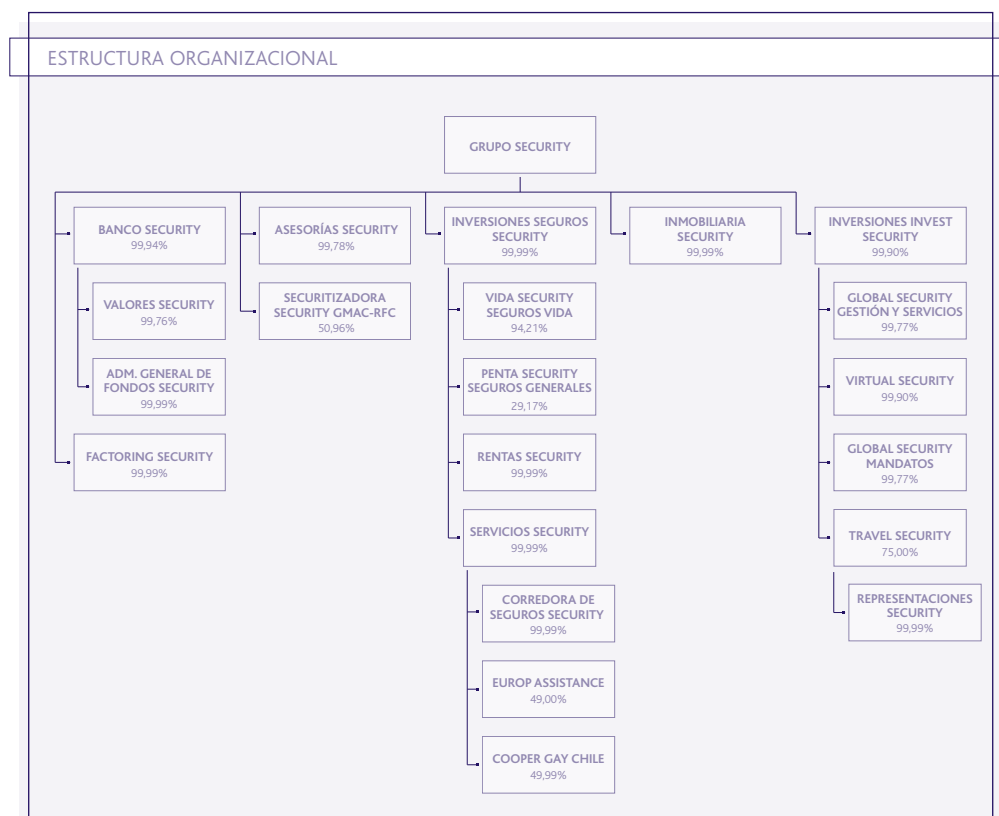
ESTRUCTURA ORGANIZACIONAL

GRUPO SECURITY

BANCO SECURITY
99,94%

VALORES SECURITY
99,76%

ADM. GENERAL DE FONDOS SECURITY
99,99%

FACTORING SECURITY
99,99%

ASESORÍAS SECURITY
99,78%

SECURITIZADORA SECURITY GMAC-RFC
50,96%

INVERSIONES SEGUROS SECURITY
99,99%

VIDA SECURITY SEGUROS VIDA
94,21%

PENTA SECURITY SEGUROS GENERALES
29,17%

RENTAS SECURITY
99,99%

SERVICIOS SECURITY
99,99%

CORREDORA DE SEGUROS SECURITY
99,99%

EUROP ASSISTANCE
49,00%

COOPER GAY CHILE
49,99%

INMOBILIARIA SECURITY
99,99%

INVERSIONES INVEST SECURITY
99,90%

GLOBAL SECURITY GESTIÓN Y SERVICIOS
99,77%

VIRTUAL SECURITY
99,90%

GLOBAL SECURITY MANDATOS
99,77%

TRAVEL SECURITY
75,00%

REPRESENTACIONES SECURITY
99,99%